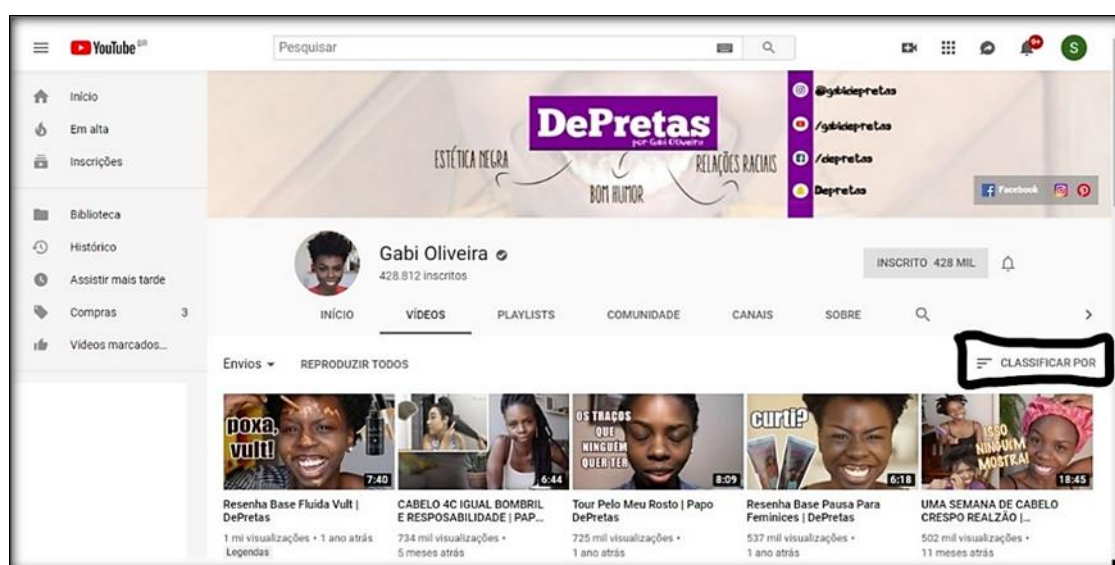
YouTube BR

Pesquisar

Início
Em alta
Inscrições
Biblioteca
Histórico
Assistir mais tarde
Compras 3
Vídeos marcados...

DePretas
por Gabi Oliveira
ESTÉTICA NEGRA
BOM HUMOR
RELAÇÕES RACIAIS
@gabidepretas
/gabidepretas
/depretas
Depretas
Facebook

Gabi Oliveira
428.812 inscritos
INSCRITO 428 MIL

INÍCIO
VÍDEOS
PLAYLISTS
COMUNIDADE
CANAIS
SOBRE

Envios
REPRODUZIR TODOS
CLASSIFICAR POR

poxa, vult!
7:40
Resenha Base Fluida Vult | DePretas
1 mi visualizações • 1 ano atrás
Legendas

6:44
CABELO 4C IGUAL BOMBRIL E RESPOSABILIDADE | PAP...
734 mil visualizações • 5 meses atrás

OS TRAÇOS QUE NINGUÉM QUER TER
8:09
Tour Pelo Meu Rosto | Papo DePretas
725 mil visualizações • 1 ano atrás

curti?
6:18
Resenha Base Pausa Para Feminices | DePretas
537 mil visualizações • 1 ano atrás

ISSO NINGUÉM MOSTRA!
18:45
UMA SEMANA DE CABELO CRESPO REALZÃO |...
502 mil visualizações • 11 meses atrás